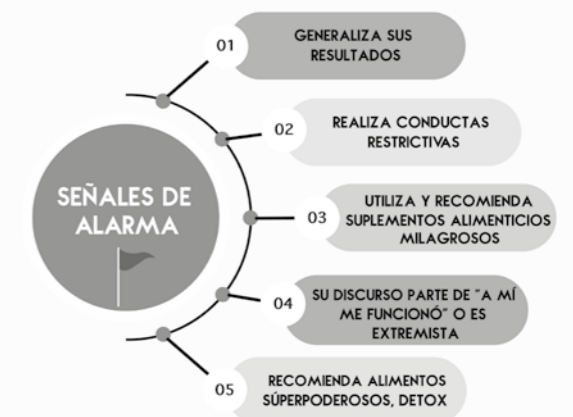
SEÑALES DE ALARMA

01 GENERALIZA SUS RESULTADOS

02 REALIZA CONDUCTAS RESTRICTIVAS

03 UTILIZA Y RECOMIENDA SUPLEMENTOS ALIMENTICIOS MILAGROSOS

04 SU DISCURSO PARTE DE "A MÍ ME FUNCIONÓ" O ES EXTREMISTA

05 RECOMIENDA ALIMENTOS SÚPERPODEROSOS, DETOX